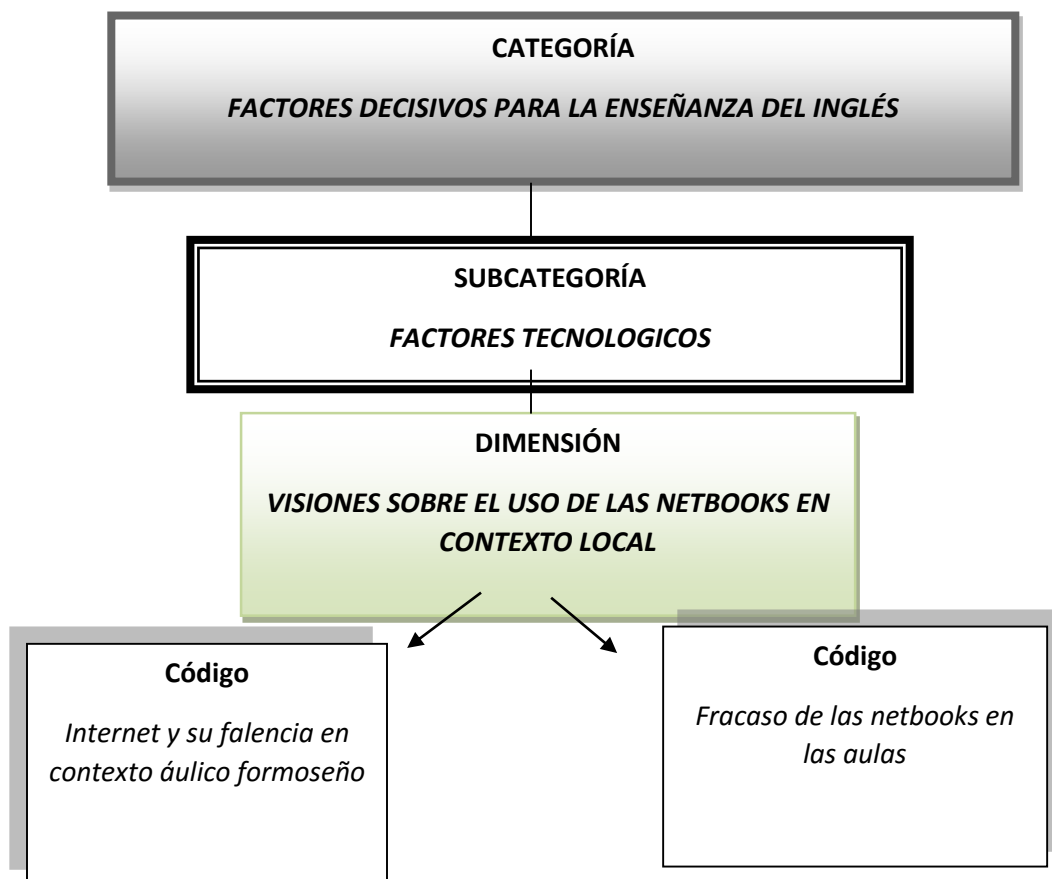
CATEGORÍA

FACTORES DECISIVOS PARA LA ENSEÑANZA DEL INGLÉS

SUBCATEGORÍA

FACTORES TECNOLOGICOS

DIMENSIÓN

VISIONES SOBRE EL USO DE LAS NETBOOKS EN CONTEXTO LOCAL

Código

Internet y su falencia en contexto áulico formoseño

Código

Fracaso de las netbooks en las aulas